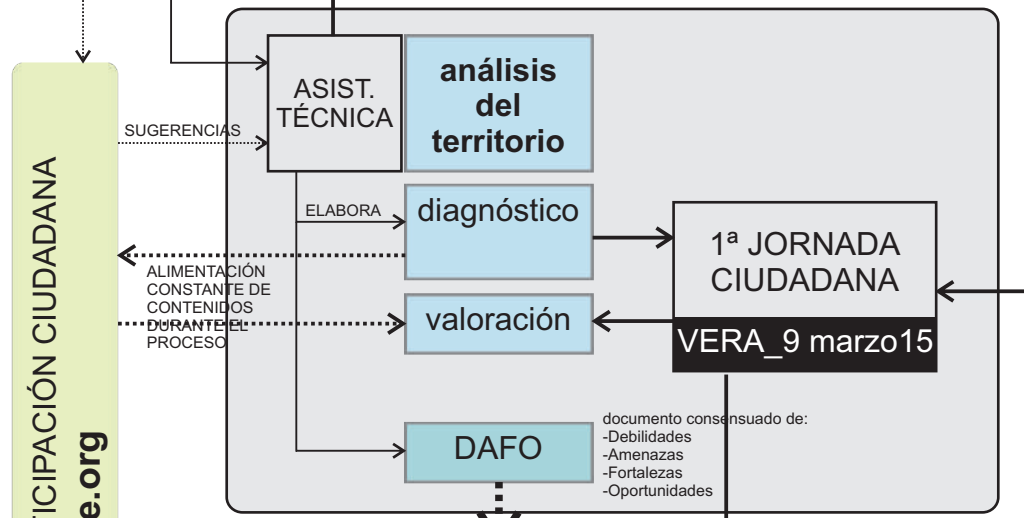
TICIPACIÓN CIUDADANA
e.org

ASIST. TÉCNICA

análisis del territorio

SUGERENCIAS

ELABORA

diagnóstico

ALIMENTACIÓN CONSTANTE DE CONTENIDOS DURANTE EL PROCESO

valoración

1ª JORNADA CIUDADANA

VERA_9 marzo15

DAFO

documento consensuado de:
-Debilidades
-Amenazas
-Fortalezas
-Oportunidades